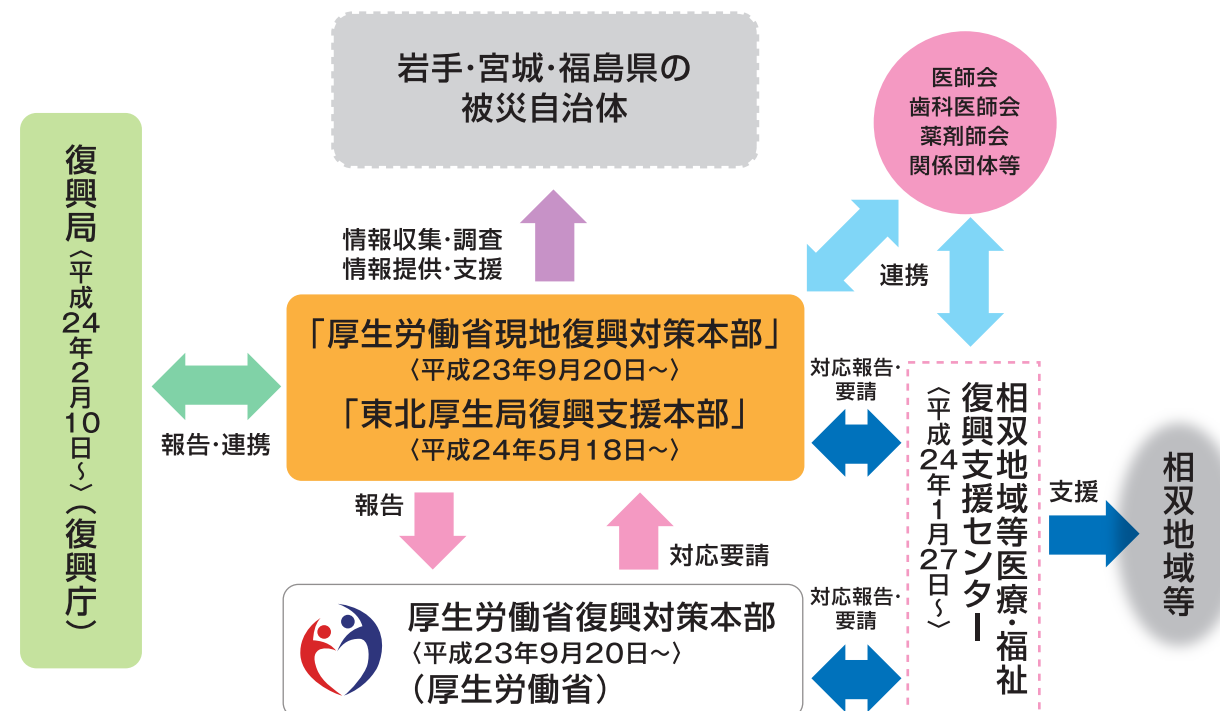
岩手・宮城・福島県の
被災自治体

医師会
歯科医師会
薬剤師会
関係団体等

復興局
〈平成24年2月10日～〉（復興庁）

情報収集・調査
情報提供・支援

連携

「厚生労働省現地復興対策本部」
〈平成23年9月20日～〉
「東北厚生局復興支援本部」
〈平成24年5月18日～〉

報告・連携

対応報告・
要請

相双地域等医療・福祉
復興支援センター
〈平成24年1月27日～〉

支援

相双地域等

報告

対応要請

厚生労働省復興対策本部
〈平成23年9月20日～〉
（厚生労働省）

対応報告・
要請